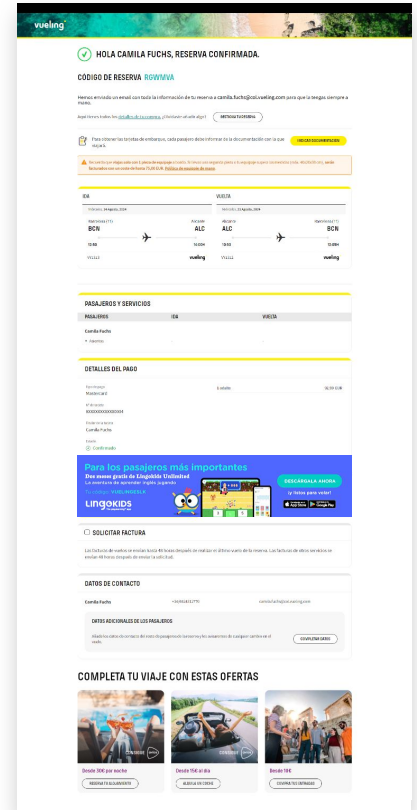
vueling

HOLA CAMILA FUCHS, RESERVA CONFIRMADA.

CÓDIGO DE RESERVA RGWMVA

Hemos enviado un email con toda la información de tu reserva a camila.fuchs@cci.vueling.com para que la tengas siempre a mano.

Aquí tienes todos los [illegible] de tu reserva. ¿Necesitas añadir algo? GESTIONA TU RESERVA

Para obtener las tarjetas de embarque, cada pasajero debe informar de la documentación con la que viajará. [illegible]

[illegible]

IDA

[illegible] 2024

Barcelona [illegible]
BCN
10:00

Alicante
ALC
11:00

VY1312
vueling

VUELTA

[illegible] 2024

Alicante
ALC
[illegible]

Barcelona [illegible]
BCN
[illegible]

VY1313
vueling

PASAJEROS Y SERVICIOS

| PASAJEROS | IDA | VUELTA |
|---|---|---|
| Camila Fuchs | | |
| Adulto | | |

DETALLES DEL PAGO

Tipo de tarjeta
Mastercard

1 adulto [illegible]

Nº de tarjeta
XXXXXXXXXXXX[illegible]

Titular de la tarjeta
Camila Fuchs

Estado
Confirmado

Para los pasajeros más importantes
Dos meses gratis de Lingokids Unlimited
La aventura de aprender inglés jugando
Tu código: VUELINGKIDS
DESCÁRGALA AHORA
¡y listos para volar!
LINGOKIDS
App Store Google Play

SOLICITAR FACTURA

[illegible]

DATOS DE CONTACTO

Camila Fuchs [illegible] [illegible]

DATOS ADICIONALES DE LOS PASAJEROS

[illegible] CONSULTAR DATOS

COMPLETA TU VIAJE CON ESTAS OFERTAS

Desde 30€ por noche
RESERVA TU ALOJAMIENTO

Desde 15€ al día
ALQUILA UN COCHE

Desde 10€
COMPRA TUS ENTRADAS